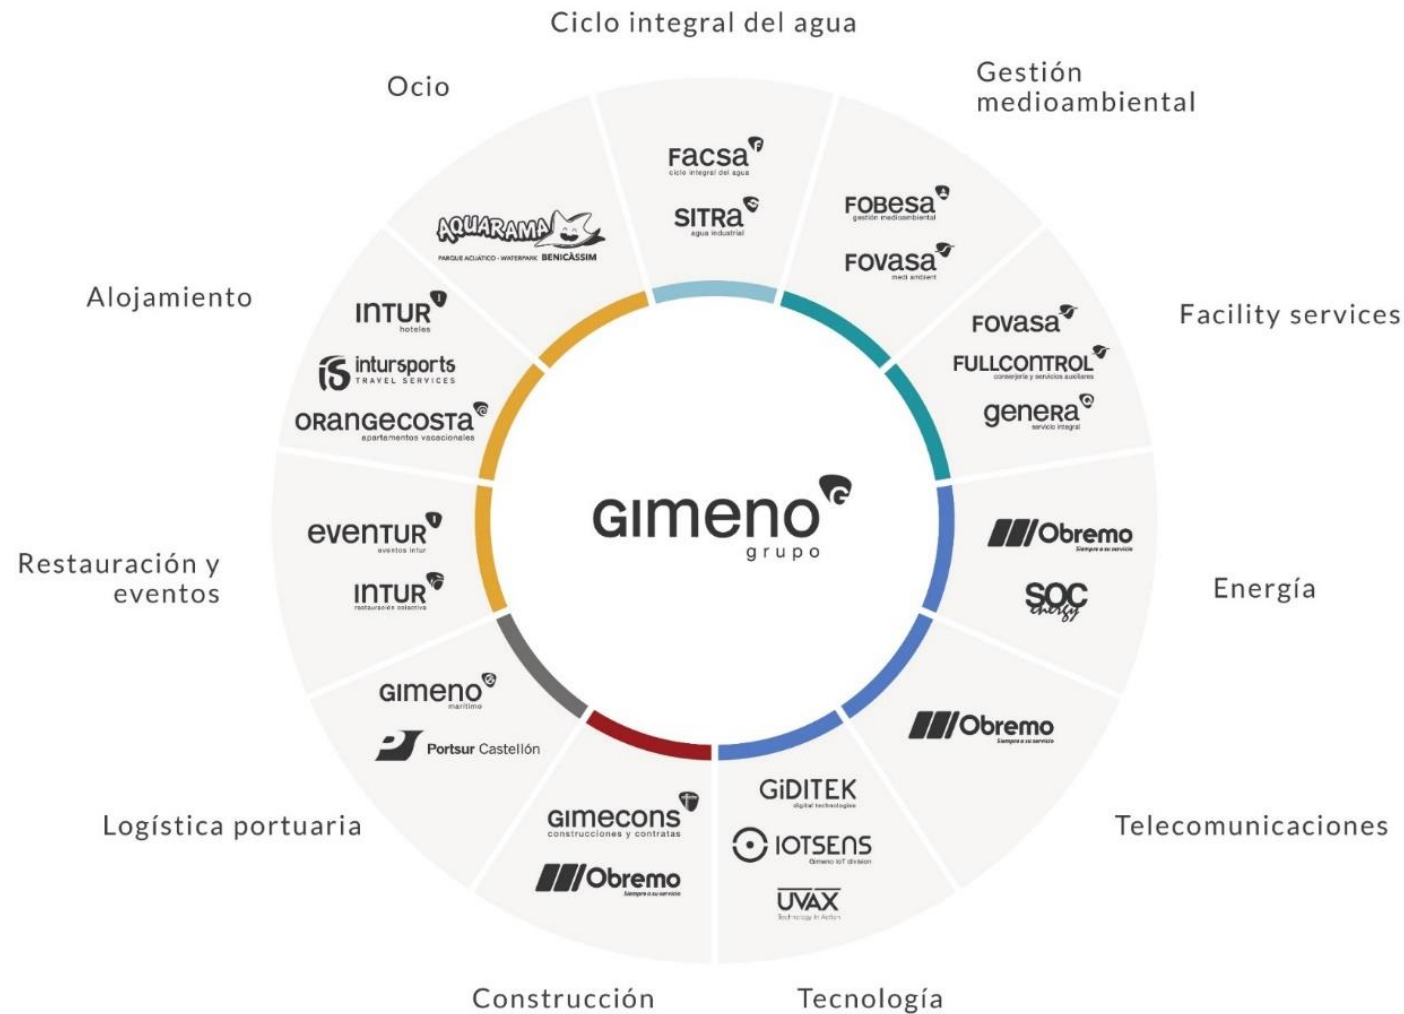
Ciclo integral del agua

Gestión medioambiental

Ocio

Facsa
ciclo integral del agua

SITRA
agua industrial

FOBESA
gestión medioambiental

FOVASA
medi ambient

AQUARAMA
PARQUE ACUÁTICO · WATERPARK BENICÀSSIM

Alojamiento

INTUR
hoteles

intursports
TRAVEL SERVICES

ORANGECOSTA
apartamentos vacacionales

Facility services

FOVASA

FULLCONTROL
conserjería y servicios auxiliares

genera
servicio integral

GIMENO
grupo

Restauración y eventos

eventur
eventos intur

INTUR
restauración colectiva

Obremo
Siempre a su servicio

SOC
energy

Energía

GIMENO
marítimo

Portsur Castellón

Obremo
Siempre a su servicio

Logística portuaria

GIMECONS
construcciones y contratas

Obremo
Siempre a su servicio

GiDITEK
digital technologies

IOTSENS
Gimeno IoT division

UVAX
Technology in Action

Telecomunicaciones

Construcción

Tecnología